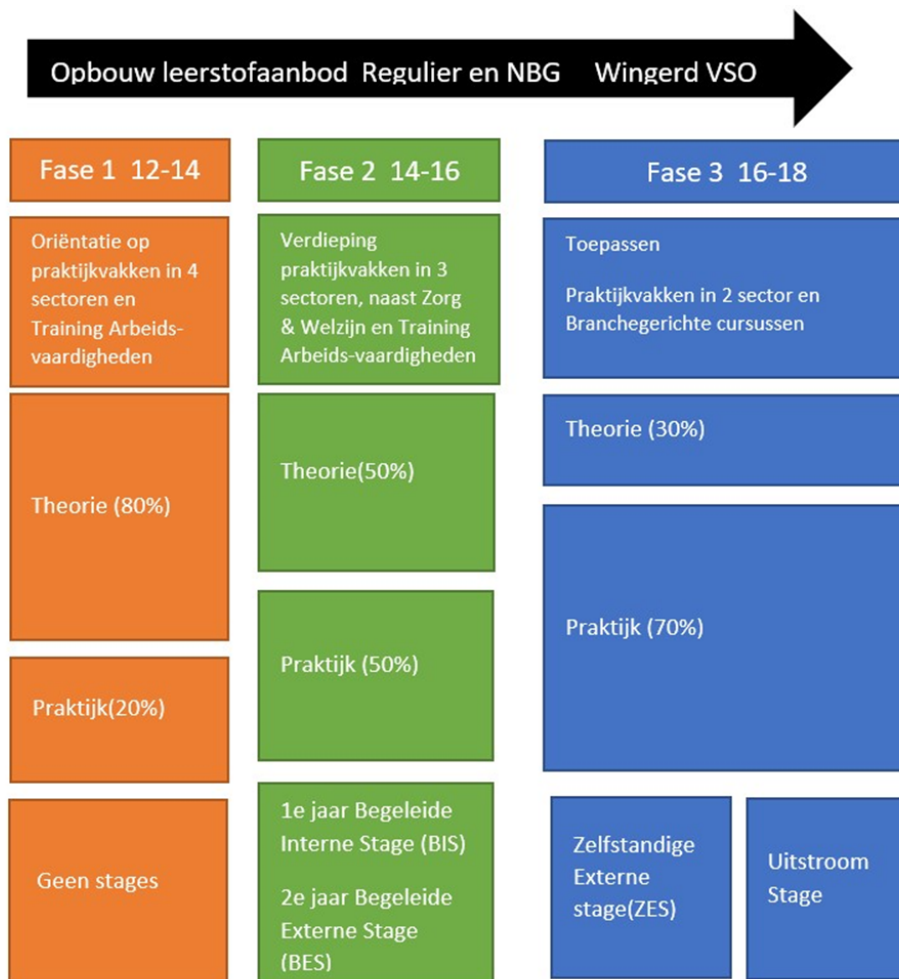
Opbouw leerstofaanbod Regulier en NBG Wingerd VSO

Fase 1 12-14

Oriëntatie op praktijkvakken in 4 sectoren en Training Arbeids-vaardigheden

Theorie (80%)

Praktijk(20%)

Geen stages

Fase 2 14-16

Verdieping praktijkvakken in 3 sectoren, naast Zorg & Welzijn en Training Arbeids-vaardigheden

Theorie(50%)

Praktijk (50%)

1e jaar Begeleide Interne Stage (BIS)

2e jaar Begeleide Externe Stage (BES)

Fase 3 16-18

Toepassen

Praktijkvakken in 2 sector en Branchegerichte cursussen

Theorie (30%)

Praktijk (70%)

Zelfstandige Externe stage(ZES)

Uitstroom Stage